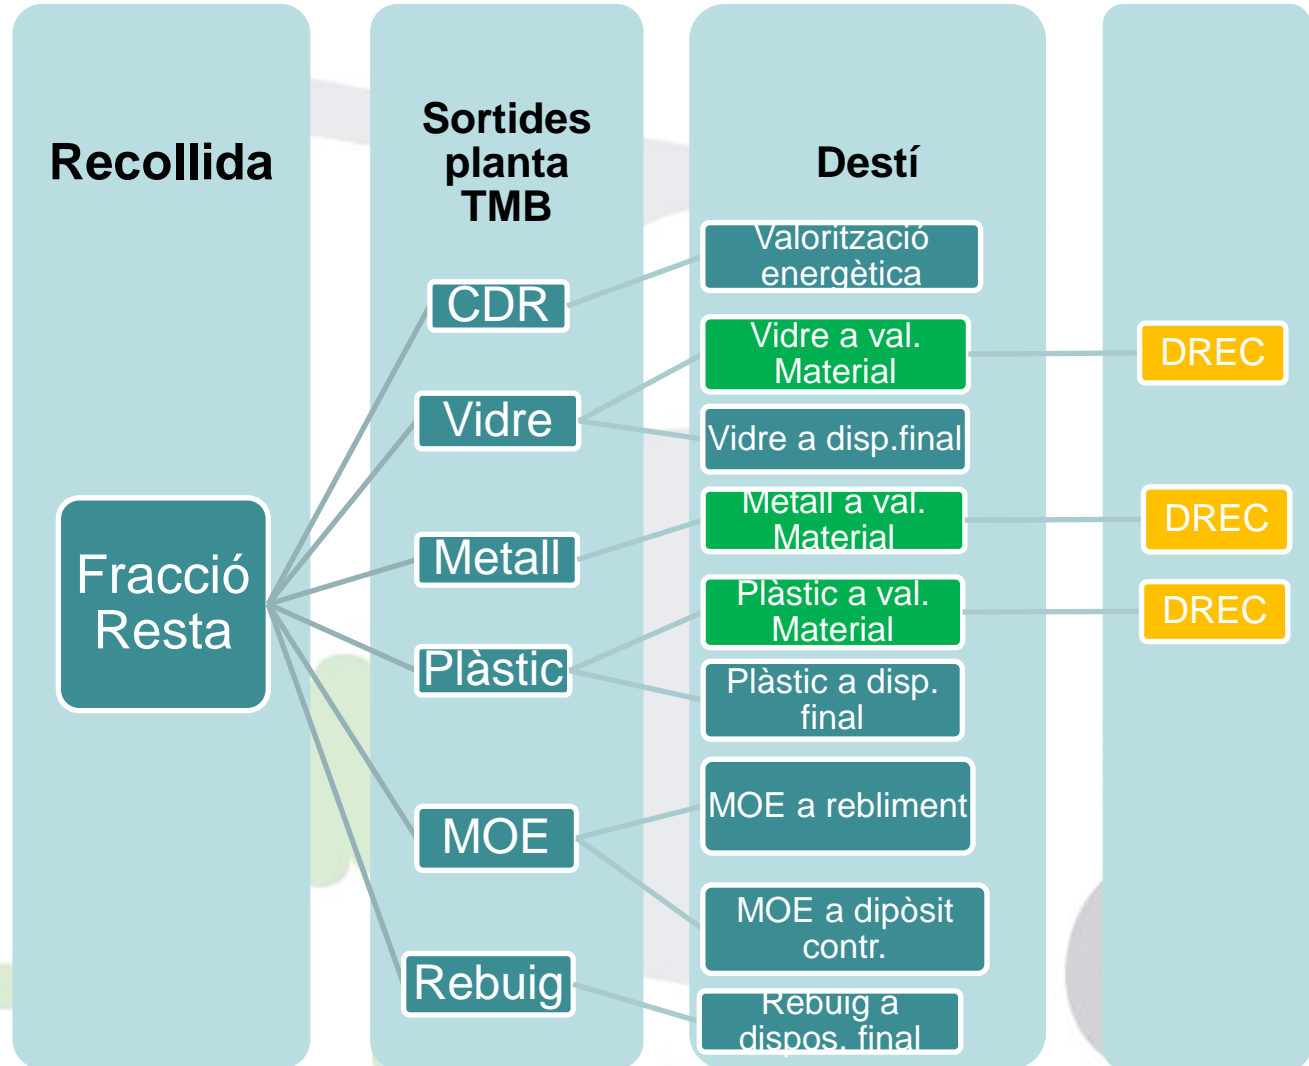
Recollida

Sortides planta TMB

Destí

Fracció Resta

CDR

Vidre

Metall

Plàstic

MOE

Rebuig

Valorització energètica

Vidre a val. Material

Vidre a disp.final

Metall a val. Material

Plàstic a val. Material

Plàstic a disp. final

MOE a rebliment

MOE a dipòsit contr.

Rebuig a dispos. final

DREC

DREC

DREC